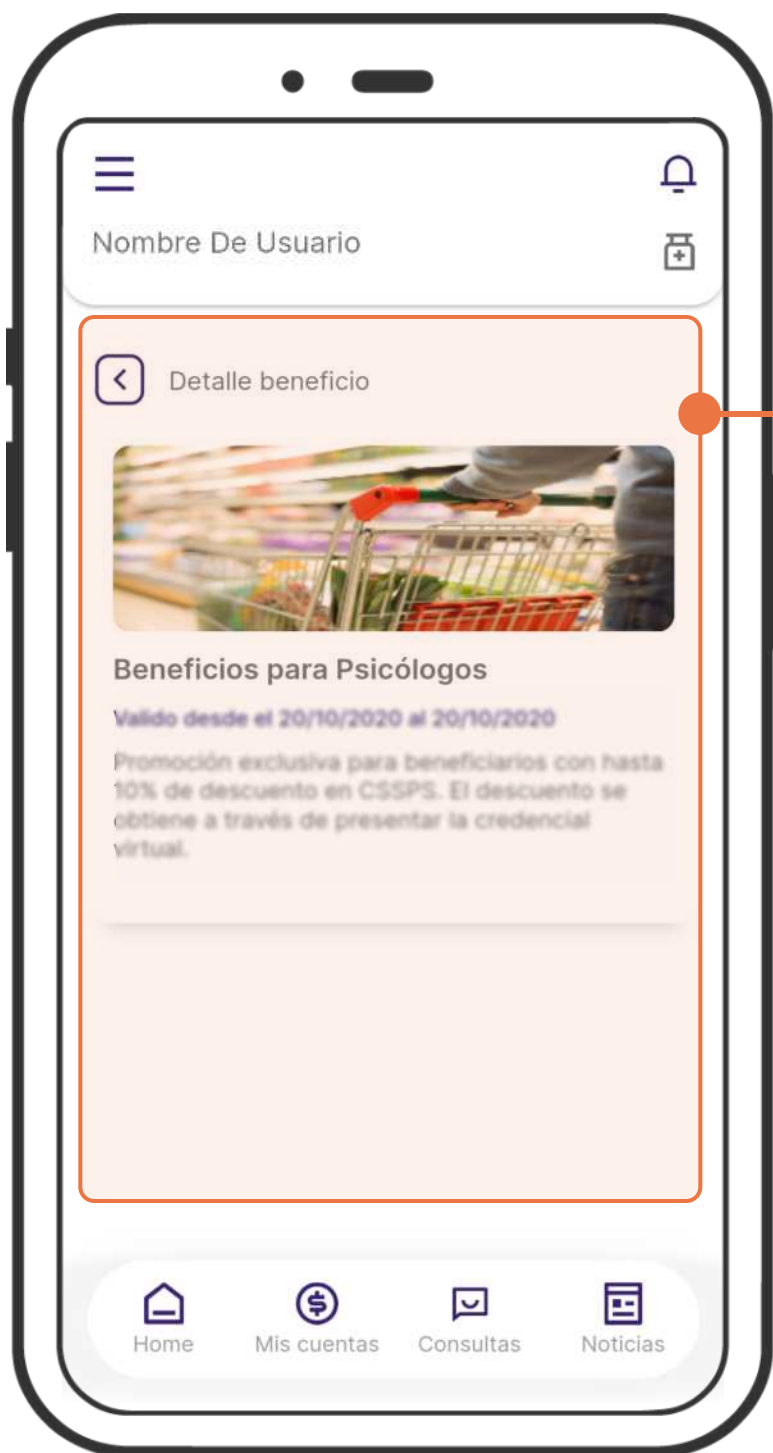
Nombre De Usuario

Detalle beneficio

Beneficios para Psicólogos

Valido desde el 20/10/2020 al 20/10/2020

Promoción exclusiva para beneficiarios con hasta 10% de descuento en CSSPS. El descuento se obtiene a través de presentar la credencial virtual.

Home
Mis cuentas
Consultas
Noticias